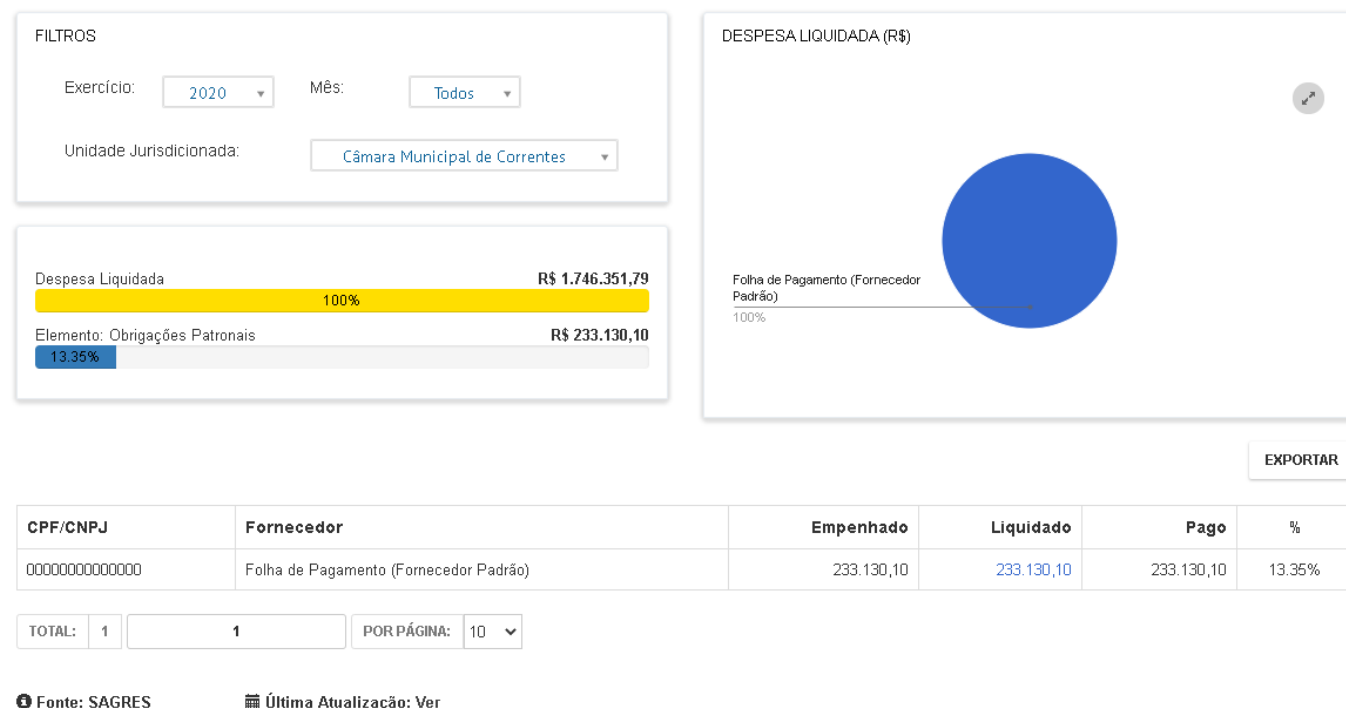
FILTROS

Exercício: 2020

Mês: Todos

Unidade Jurisdicionada: Câmara Municipal de Correntes

Despesa Liquidada R$ 1.746.351,79
100%

Elemento: Obrigações Patronais R$ 233.130,10
13.35%

DESPESA LIQUIDADA (R$)

Folha de Pagamento (Fornecedor Padrão)
100%

EXPORTAR

| CPF/CNPJ | Fornecedor | Empenhado | Liquidado | Pago | % |
|---|---|---|---|---|---|
| 00000000000000 | Folha de Pagamento (Fornecedor Padrão) | 233.130,10 | 233.130,10 | 233.130,10 | 13.35% |

TOTAL: 1 | 1 | POR PÁGINA: 10

Fonte: SAGRES

Última Atualização: Ver